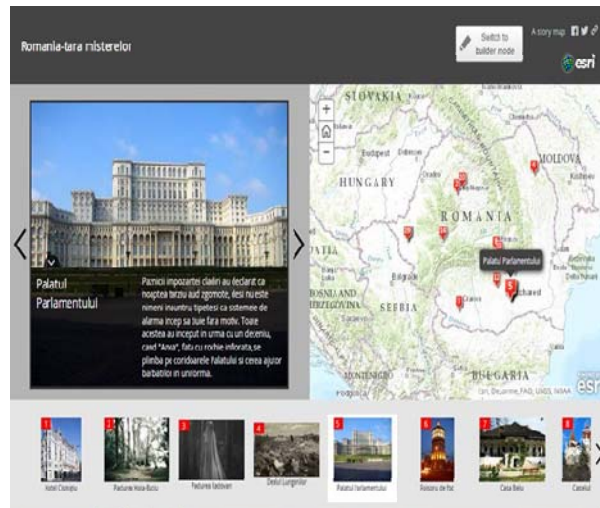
Romania-tara misterelor

Switch to builder mode

A story map

esri

Palatul Parlamentului

Paznicii impozantei cladiri au declarat ca noaptea tarziu aud zgomote, desi nu este nimeni inauntru tipetesi ca sistemele de alarma incep sa tiuie fara motiv. Toate acestea au inceput in urma cu un deceniu, cand "Ana", fata cu rochie inflorata,se plimba pe coridoarele palatului si cerea ajutor barbatilor in uniforma.

SLOVAKIA

Budapest

HUNGARY

MOLDOVA

ROMANIA

Palatul Parlamentului

Belgrade

SERBIA

BULGARIA

MONTENEGRO

Esri, DeLorme, FAO, USGS, NOAA

Hotel Cismigiu

Padurea Hoia-Baciu

Padurea Iadului

Dealul Lupilor

Palatul Parlamentului

Casa Bellu

Castelul